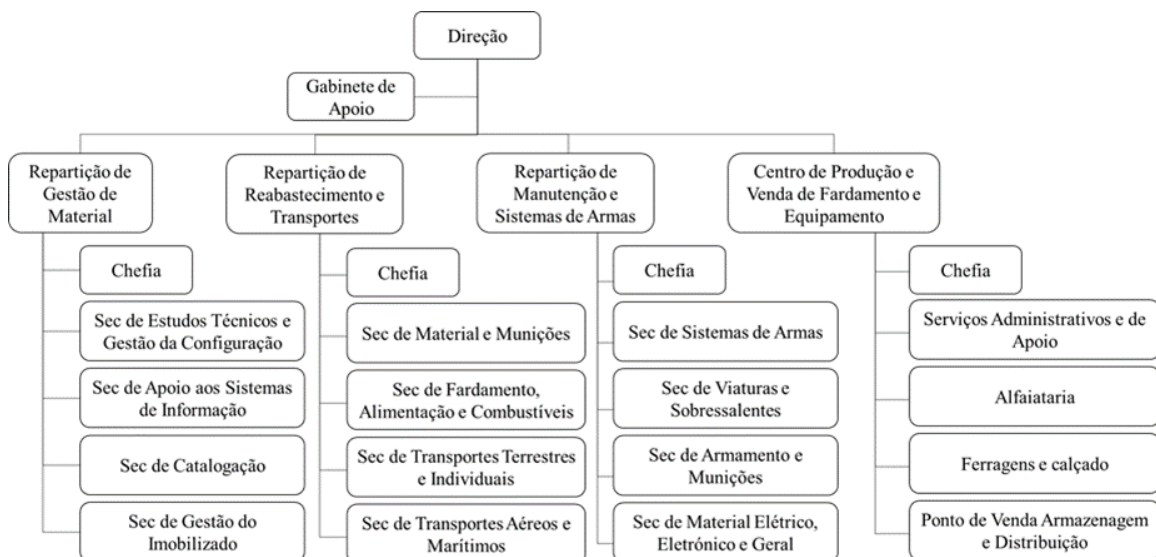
Direção

Gabinete de Apoio

Repartição de Gestão de Material

Chefia

Sec de Estudos Técnicos e Gestão da Configuração

Sec de Apoio aos Sistemas de Informação

Sec de Catalogação

Sec de Gestão do Imobilizado

Repartição de Reabastecimento e Transportes

Chefia

Sec de Material e Munições

Sec de Fardamento, Alimentação e Combustíveis

Sec de Transportes Terrestres e Individuais

Sec de Transportes Aéreos e Marítimos

Repartição de Manutenção e Sistemas de Armas

Chefia

Sec de Sistemas de Armas

Sec de Viaturas e Sobressalentes

Sec de Armamento e Munições

Sec de Material Elétrico, Eletrónico e Geral

Centro de Produção e Venda de Fardamento e Equipamento

Chefia

Serviços Administrativos e de Apoio

Alfaiataria

Ferragens e calçado

Ponto de Venda Armazenagem e Distribuição